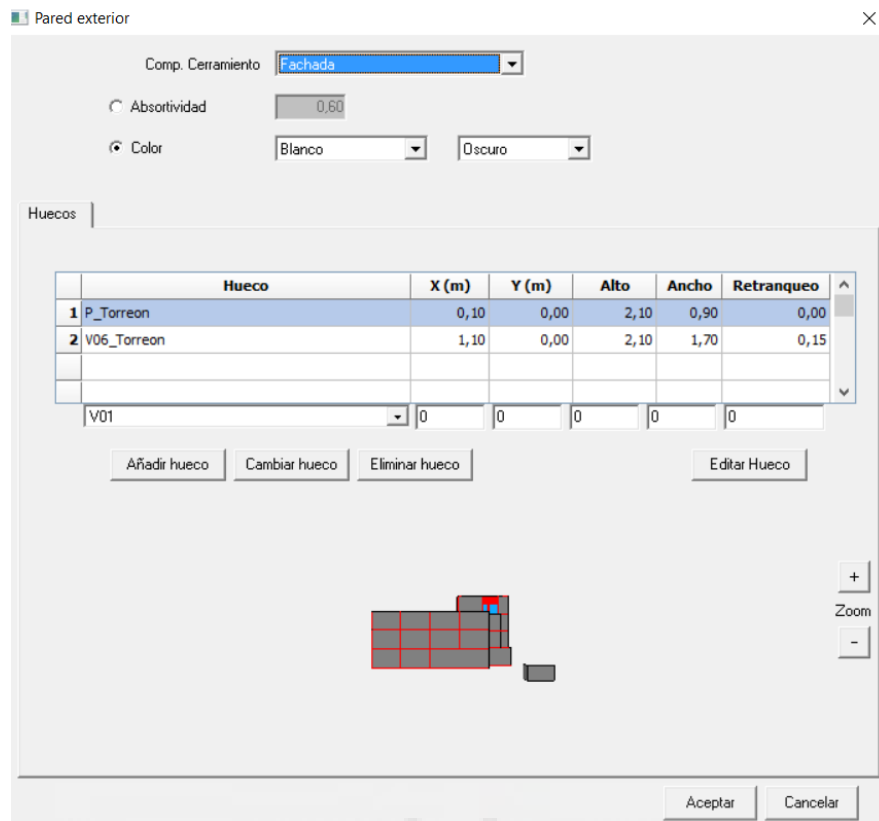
Pared exterior

×

Comp. Cerramiento Fachada

Absortividad 0,60

Color Blanco Oscuro

Huecos

| | Hueco | X (m) | Y (m) | Alto | Ancho | Retranqueo |
|---|---|---|---|---|---|---|
| 1 | P_Torreon | 0,10 | 0,00 | 2,10 | 0,90 | 0,00 |
| 2 | V06_Torreon | 1,10 | 0,00 | 2,10 | 1,70 | 0,15 |
| | | | | | | |
| | | | | | | |

V01 0 0 0 0 0

Añadir hueco Cambiar hueco Eliminar hueco Editar Hueco

+
Zoom
-

Aceptar Cancelar